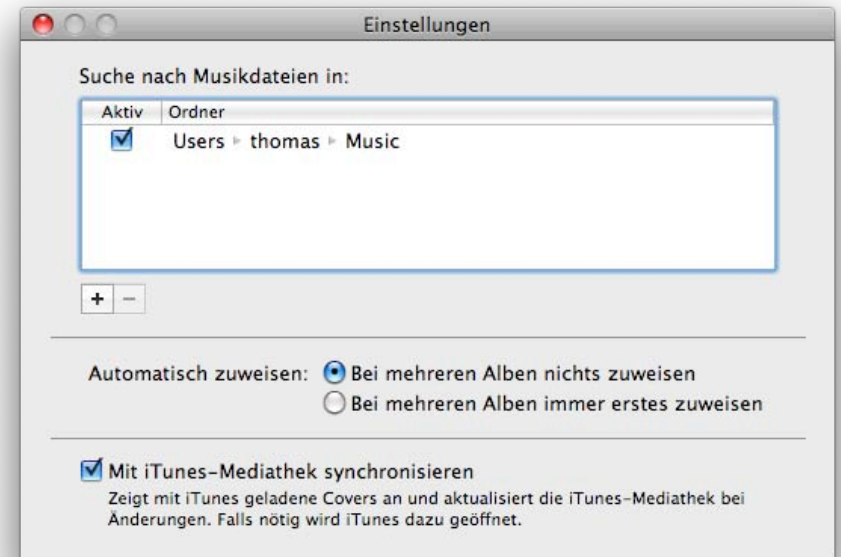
Einstellungen

Suche nach Musikdateien in:

| Aktiv | Ordner |
|---|---|
| ☑ | Users ▸ thomas ▸ Music |

+ −

Automatisch zuweisen: Bei mehreren Alben nichts zuweisen
Bei mehreren Alben immer erstes zuweisen

Mit iTunes-Mediathek synchronisieren
Zeigt mit iTunes geladene Covers an und aktualisiert die iTunes-Mediathek bei Änderungen. Falls nötig wird iTunes dazu geöffnet.